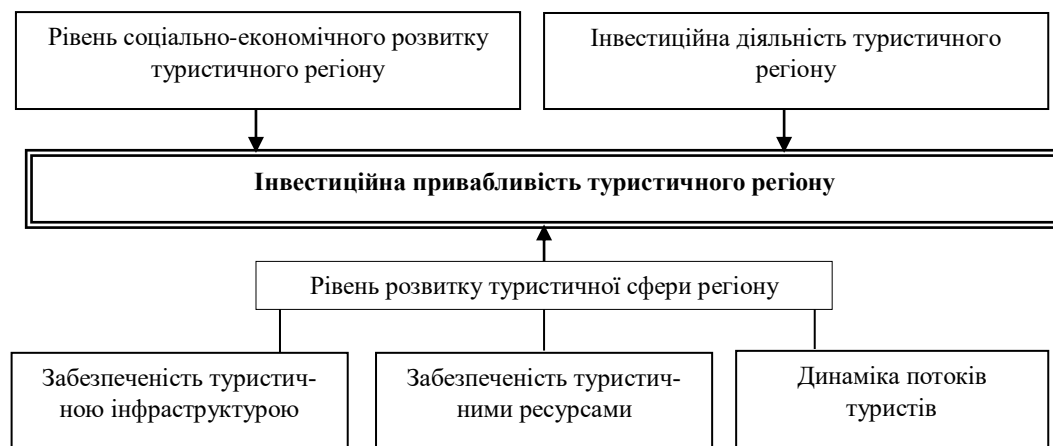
Рівень соціально-економічного розвитку туристичного регіону

Інвестиційна діяльність туристичного регіону

**Інвестиційна привабливість туристичного регіону**

Рівень розвитку туристичної сфери регіону

Забезпеченість туристичною інфраструктурою

Забезпеченість туристичними ресурсами

Динаміка потоків туристів